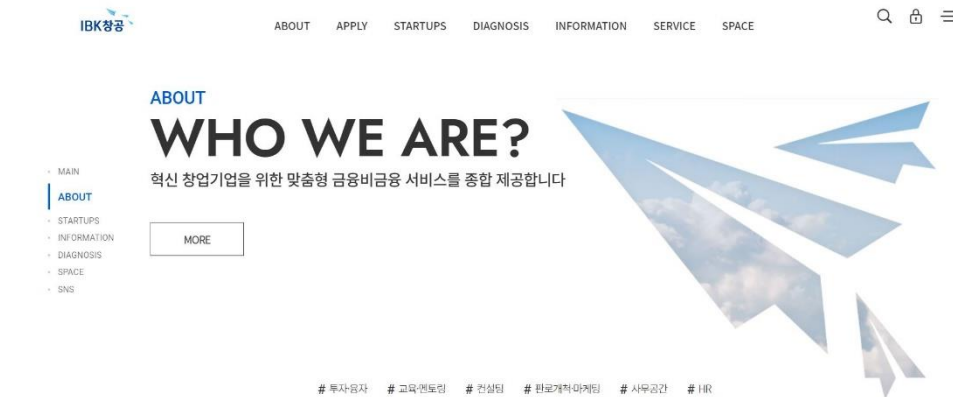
IBK창공

ABOUT APPLY STARTUPS DIAGNOSIS INFORMATION SERVICE SPACE

ABOUT

WHO WE ARE?

혁신 창업기업을 위한 맞춤형 금융비금융 서비스를 종합 제공합니다

MORE

MAIN
ABOUT
STARTUPS
INFORMATION
DIAGNOSIS
SPACE
SNS

# 투자·융자 # 교육·멘토링 # 컨설팅 # 판로개척·마케팅 # 사무공간 # HR